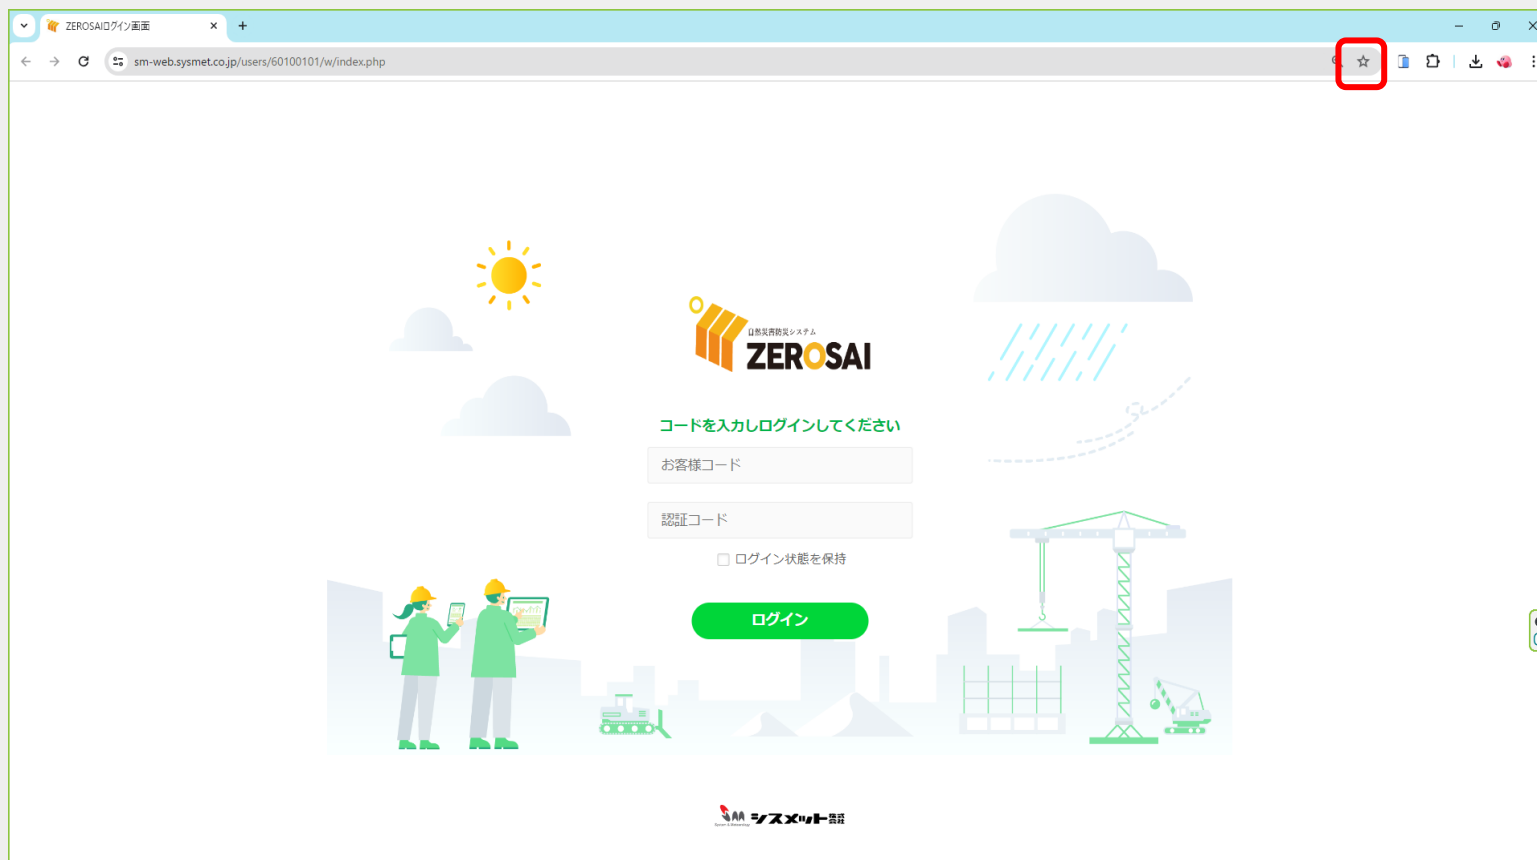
ZEROSAIログイン画面

sm-web.sysmet.co.jp/users/60100101/w/index.php

自然災害防災システム
ZEROSAI

コードを入力しログインしてください

お客様コード

認証コード

ログイン状態を保持

ログイン

SM システムメット株式会社